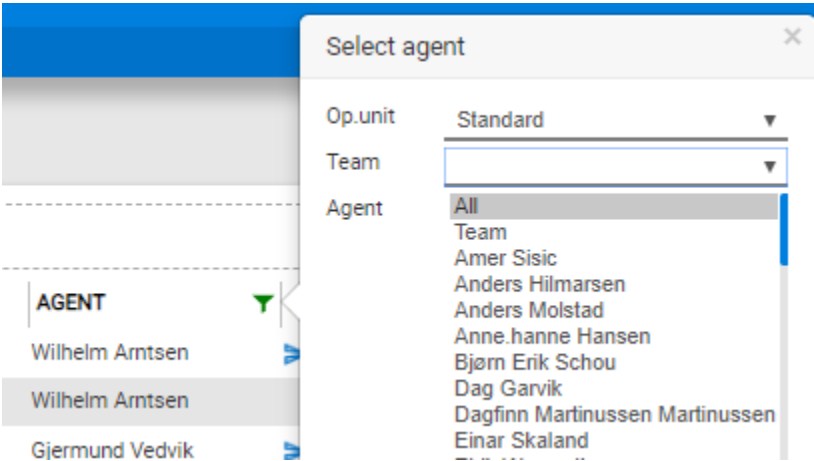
Select agent
×

Op.unit
Standard ▼

Team
▼

Agent
All
Team
Amer Sisic
Anders Hilmarsen
Anders Molstad
Anne.hanne Hansen
Bjørn Erik Schou
Dag Garvik
Dagfinn Martinussen Martinussen
Einar Skaland
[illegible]

AGENT
Wilhelm Arntsen
Wilhelm Arntsen
Gjermund Vedvik